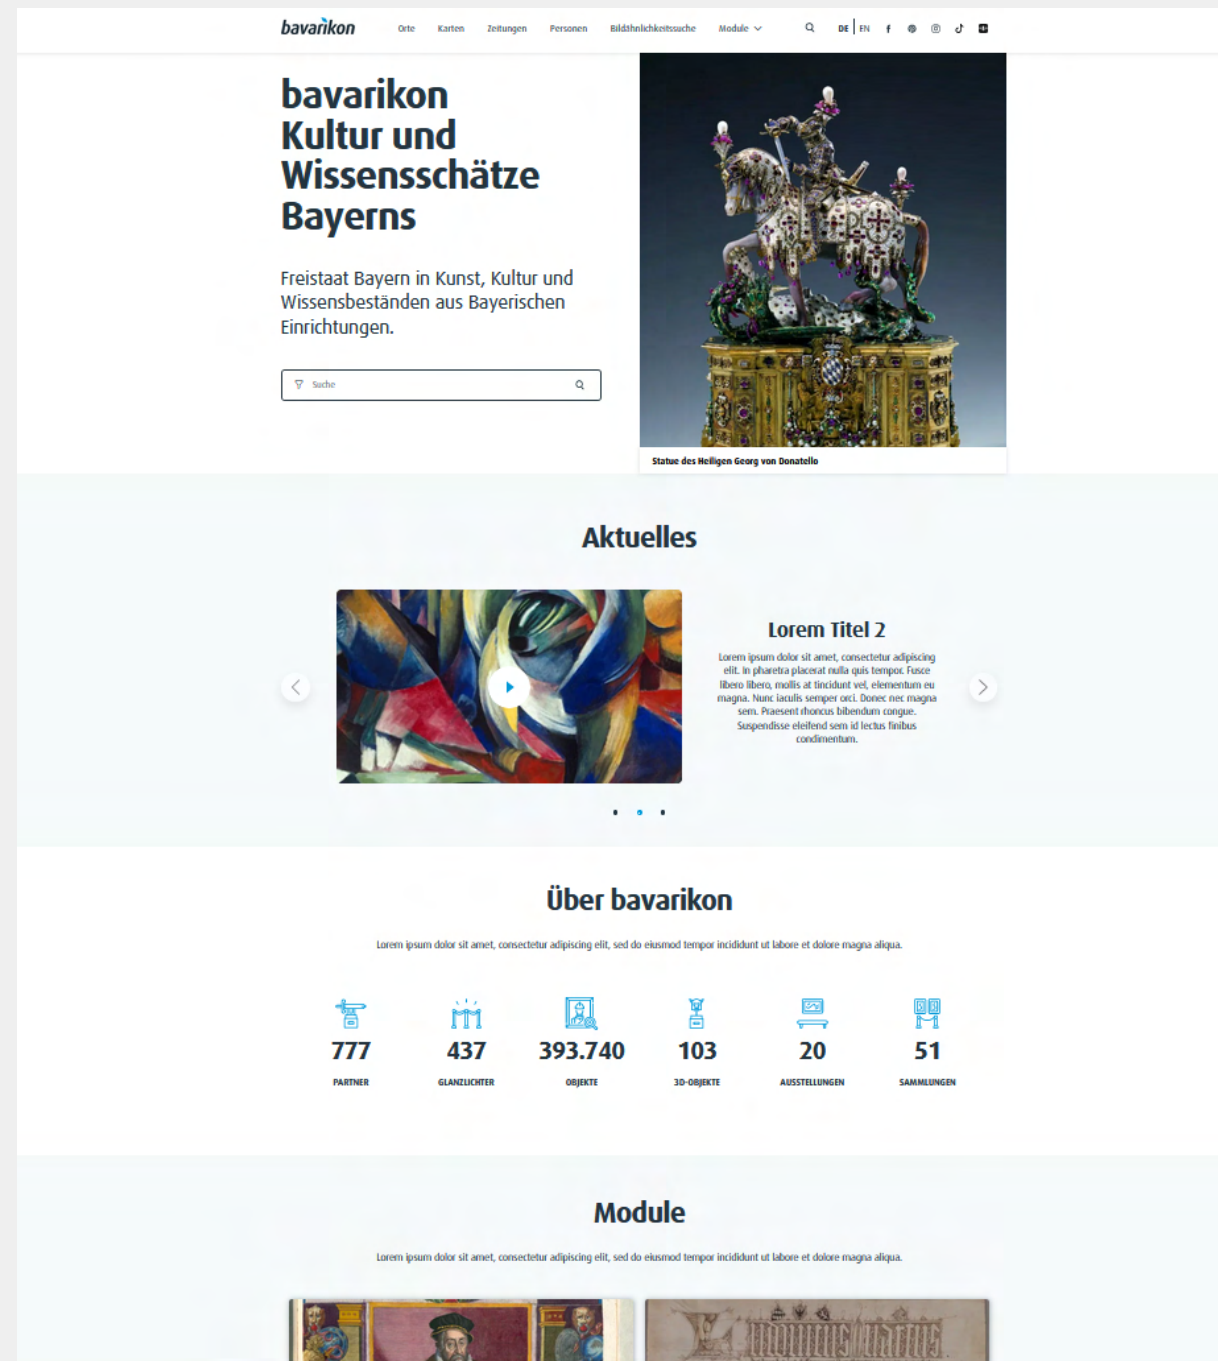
bavarikon

Orte Karten Zeitungen Personen Bildähnlichkeitssuche Module

DE | EN

bavarikon Kultur und Wissensschätze Bayerns

Freistaat Bayern in Kunst, Kultur und Wissensbeständen aus Bayerischen Einrichtungen.

Suche

Statue des Heiligen Georg von Donatello

Aktuelles

Lorem Titel 2

Lorem ipsum dolor sit amet, consectetur adipiscing elit. In pharetra placerat nulla quis tempor. Fusce libero libero, mollis at tincidunt vel, elementum eu magna. Nunc iaculis semper orci. Donec nec magna sem. Praesent rhoncus bibendum congue. Suspendisse eleifend sem id lectus finibus condimentum.

Über bavarikon

Lorem ipsum dolor sit amet, consectetur adipiscing elit, sed do eiusmod tempor incididunt ut labore et dolore magna aliqua.

777
PARTNER

437
GLANZLICHTER

393.740
OBJEKTE

103
3D-OBJEKTE

20
AUSSTELLUNGEN

51
SAMMLUNGEN

Module

Lorem ipsum dolor sit amet, consectetur adipiscing elit, sed do eiusmod tempor incididunt ut labore et dolore magna aliqua.